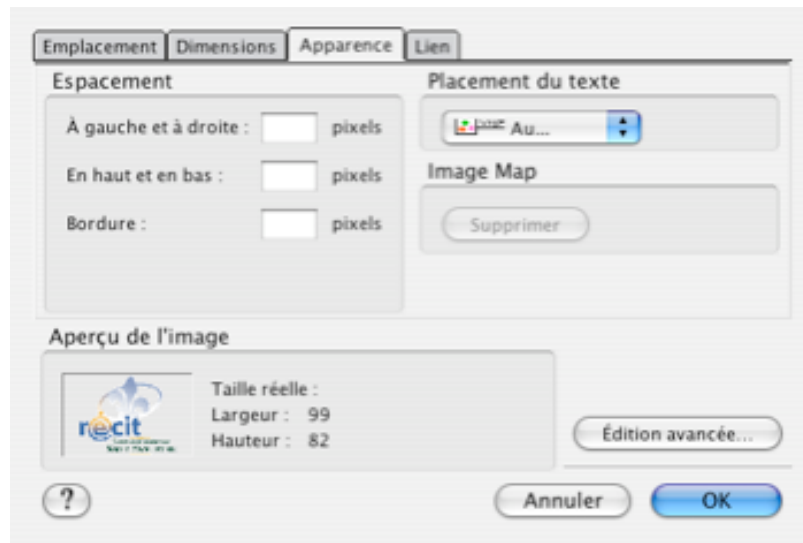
Emplacement Dimensions Apparence Lien

Espacement

À gauche et à droite : pixels

En haut et en bas : pixels

Bordure : pixels

Placement du texte

Au...

Image Map

Supprimer

Aperçu de l'image

récit

Taille réelle :
Largeur : 99
Hauteur : 82

Édition avancée...

?

Annuler

OK